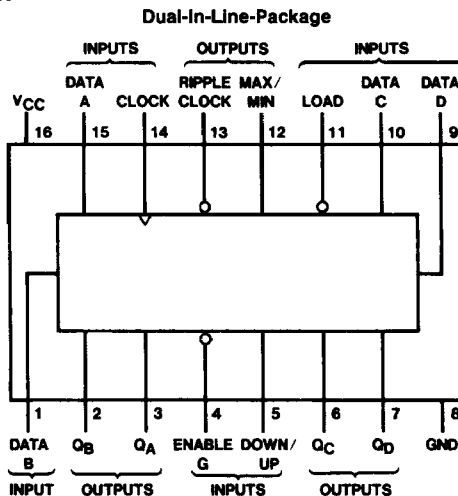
Dual-In-Line-Package

INPUTS
OUTPUTS
INPUTS

DATA A
CLOCK
RIPPLE CLOCK
MAX/MIN
LOAD
DATA C
DATA D

$V_{CC}$
16
15
14
13
12
11
10
9

1
2
3
4
5
6
7
8

DATA B
$Q_B$
$Q_A$
ENABLE G
DOWN/UP
$Q_C$
$Q_D$
GND

INPUT
OUTPUTS
INPUTS
OUTPUTS